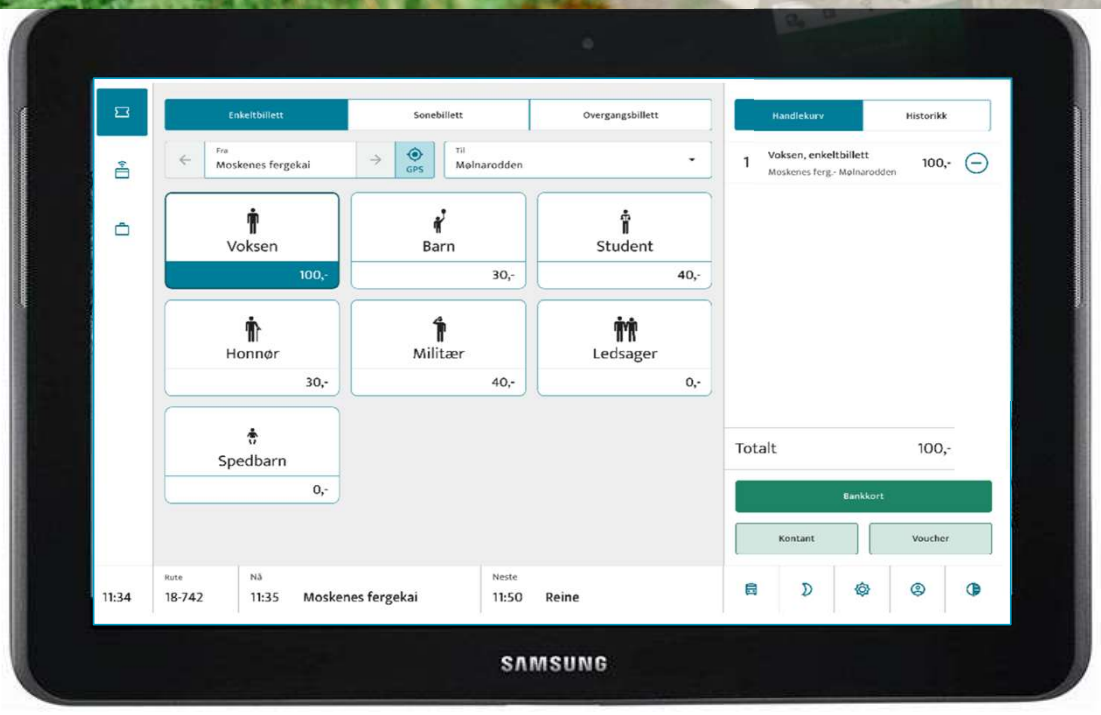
Enkeltbillett
Sonebillett
Overgangsbillett

Fra
Moskenes fergekai
GPS
Til
Mølnarodden

Voksen
100,-

Barn
30,-

Student
40,-

Honnør
30,-

Militær
40,-

Ledsager
0,-

Spedbarn
0,-

Handlekurv
Historikk

1 Voksen, enkeltbillett
Moskenes ferg.- Mølnarodden
100,-

Totalt 100,-

Bankkort
Kontant
Voucher

11:34
Rute
18-742
Nå
11:35 Moskenes fergekai
Neste
11:50 Reine

SAMSUNG